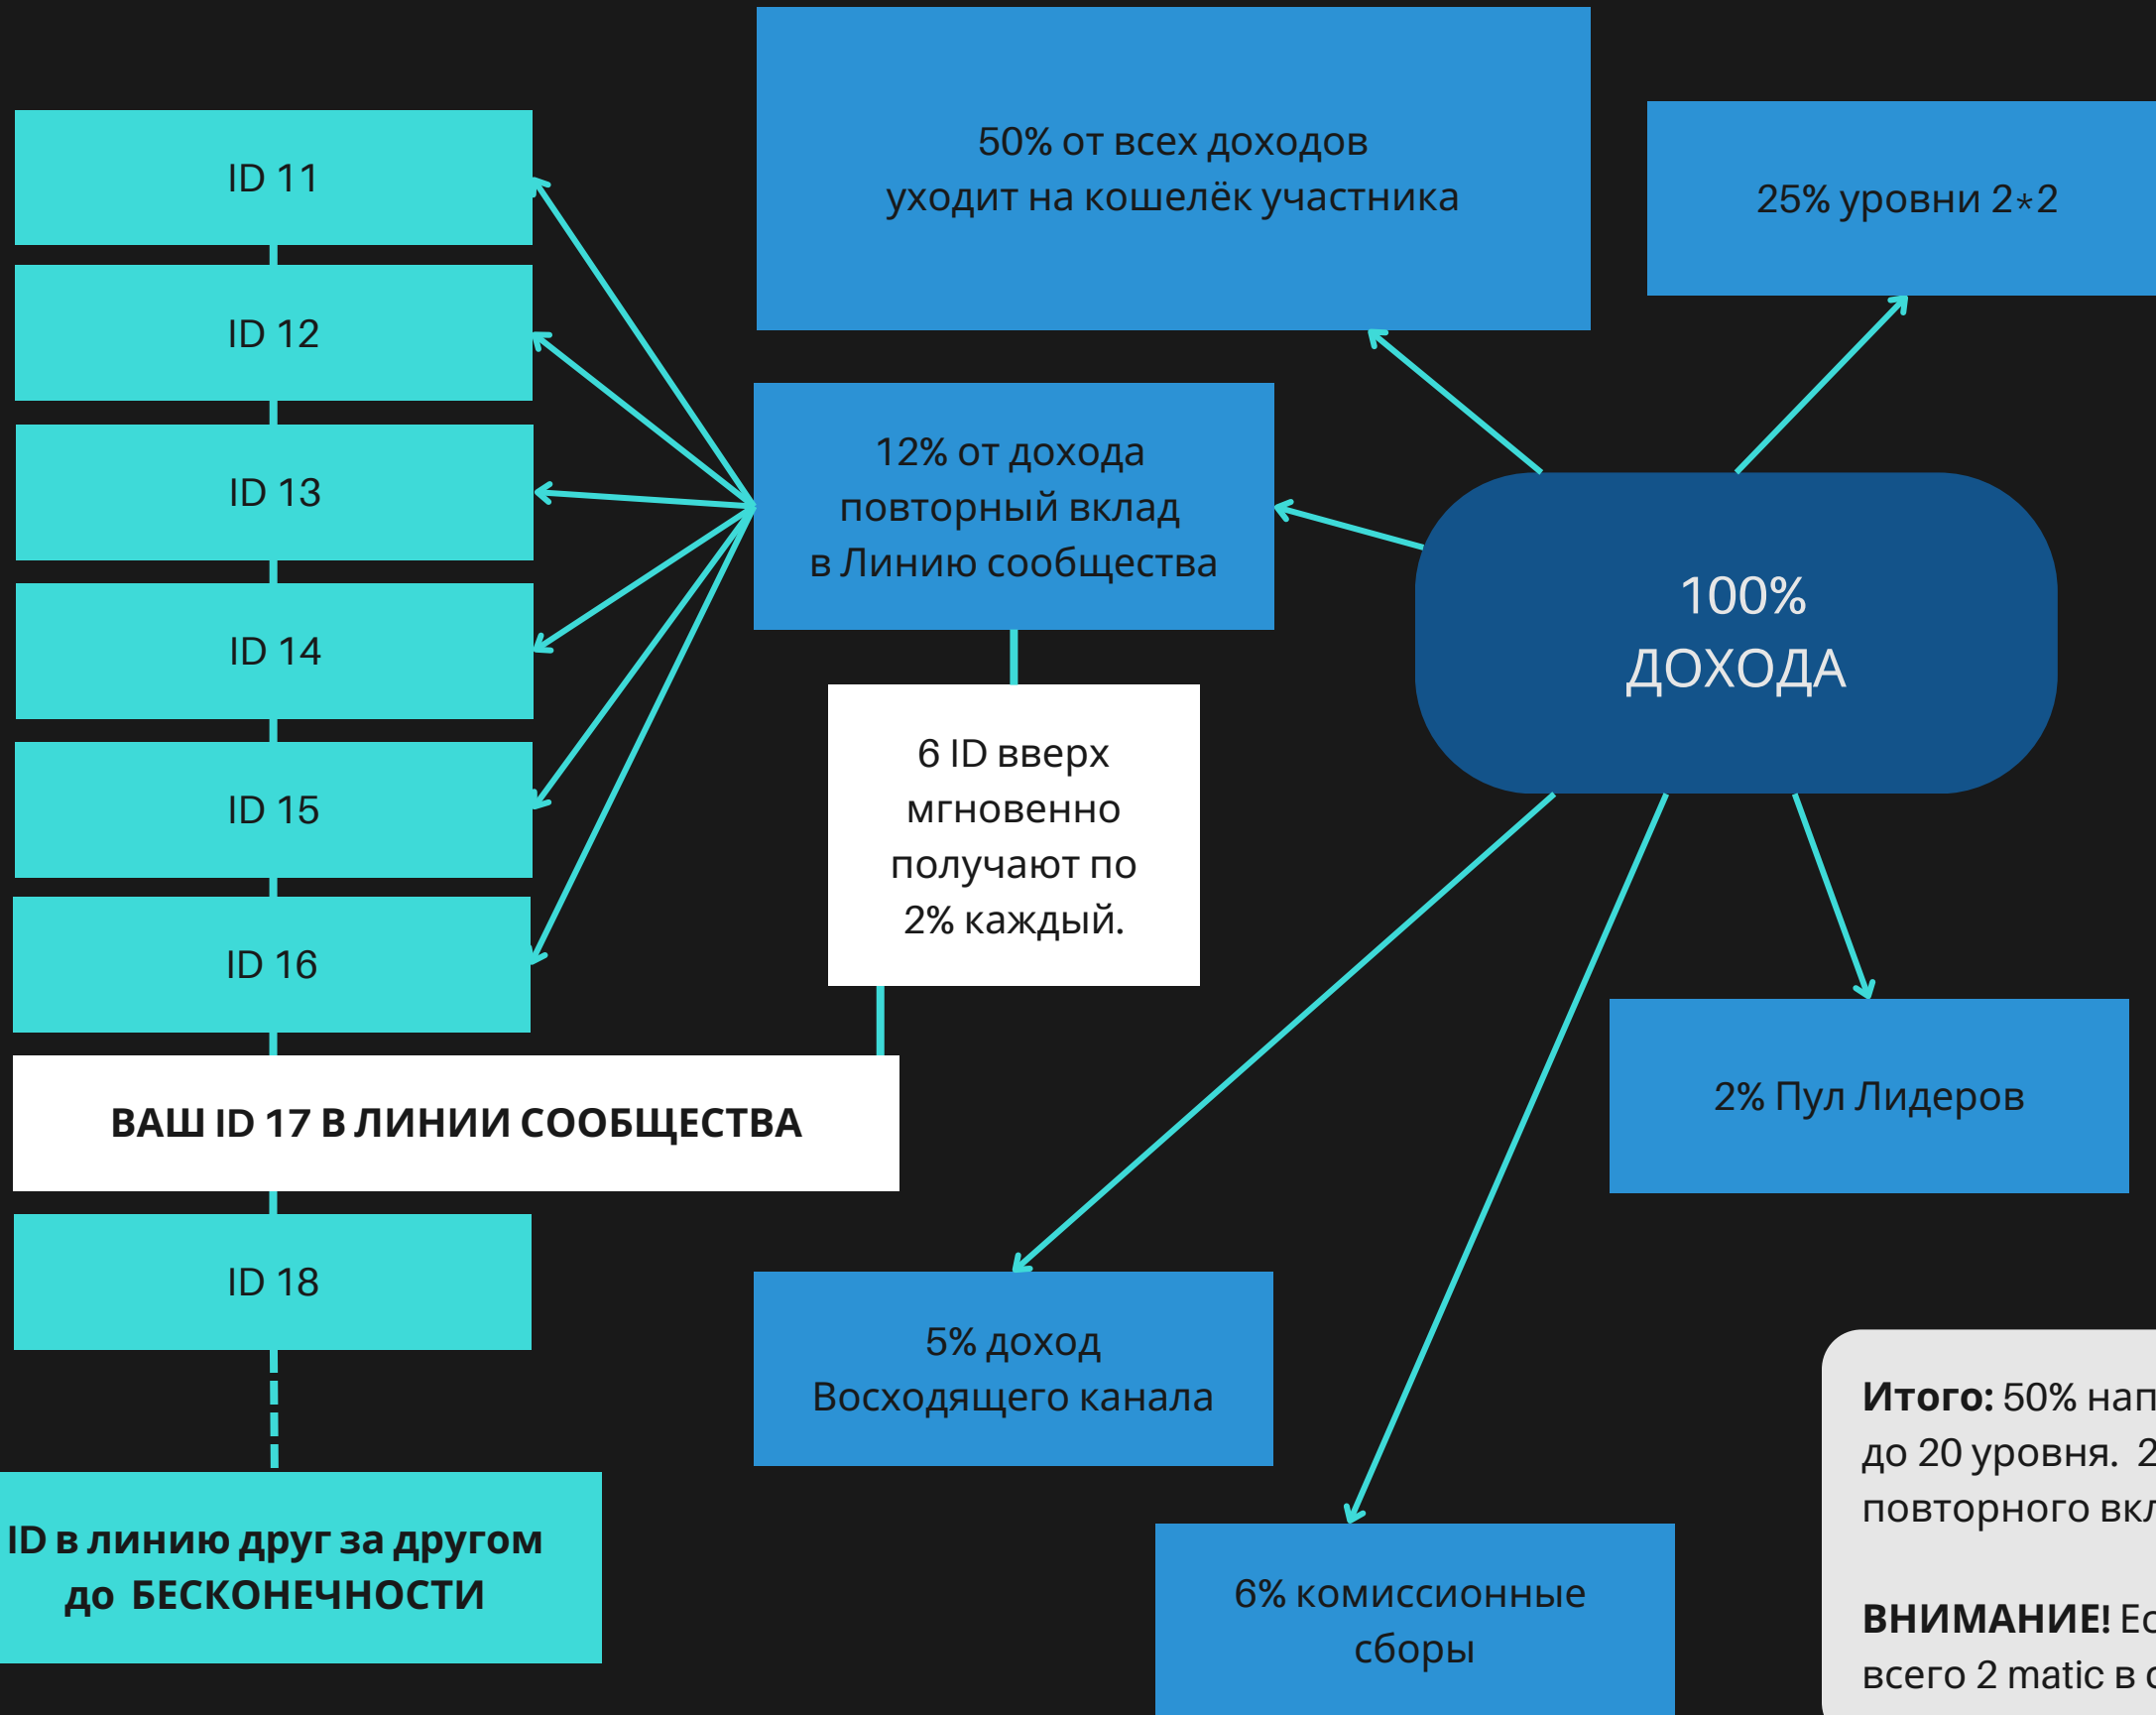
ID 11

ID 12

ID 13

ID 14

ID 15

ID 16

ВАШ ID 17 В ЛИНИИ СООБЩЕСТВА

ID 18

ID в линию друг за другом до БЕСКОНЕЧНОСТИ

50% от всех доходов уходит на кошелёк участника

25% уровни 2*2

12% от дохода повторный вклад в Линию сообщества

6 ID вверх мгновенно получают по 2% каждый.

100% ДОХОДА

2% Пул Лидеров

5% доход Восходящего канала

6% комиссионные сборы

**Итого:** 50% нап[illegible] до 20 уровня. 2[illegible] повторного вкл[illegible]

**ВНИМАНИЕ!** Ес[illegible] всего 2 matic в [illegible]